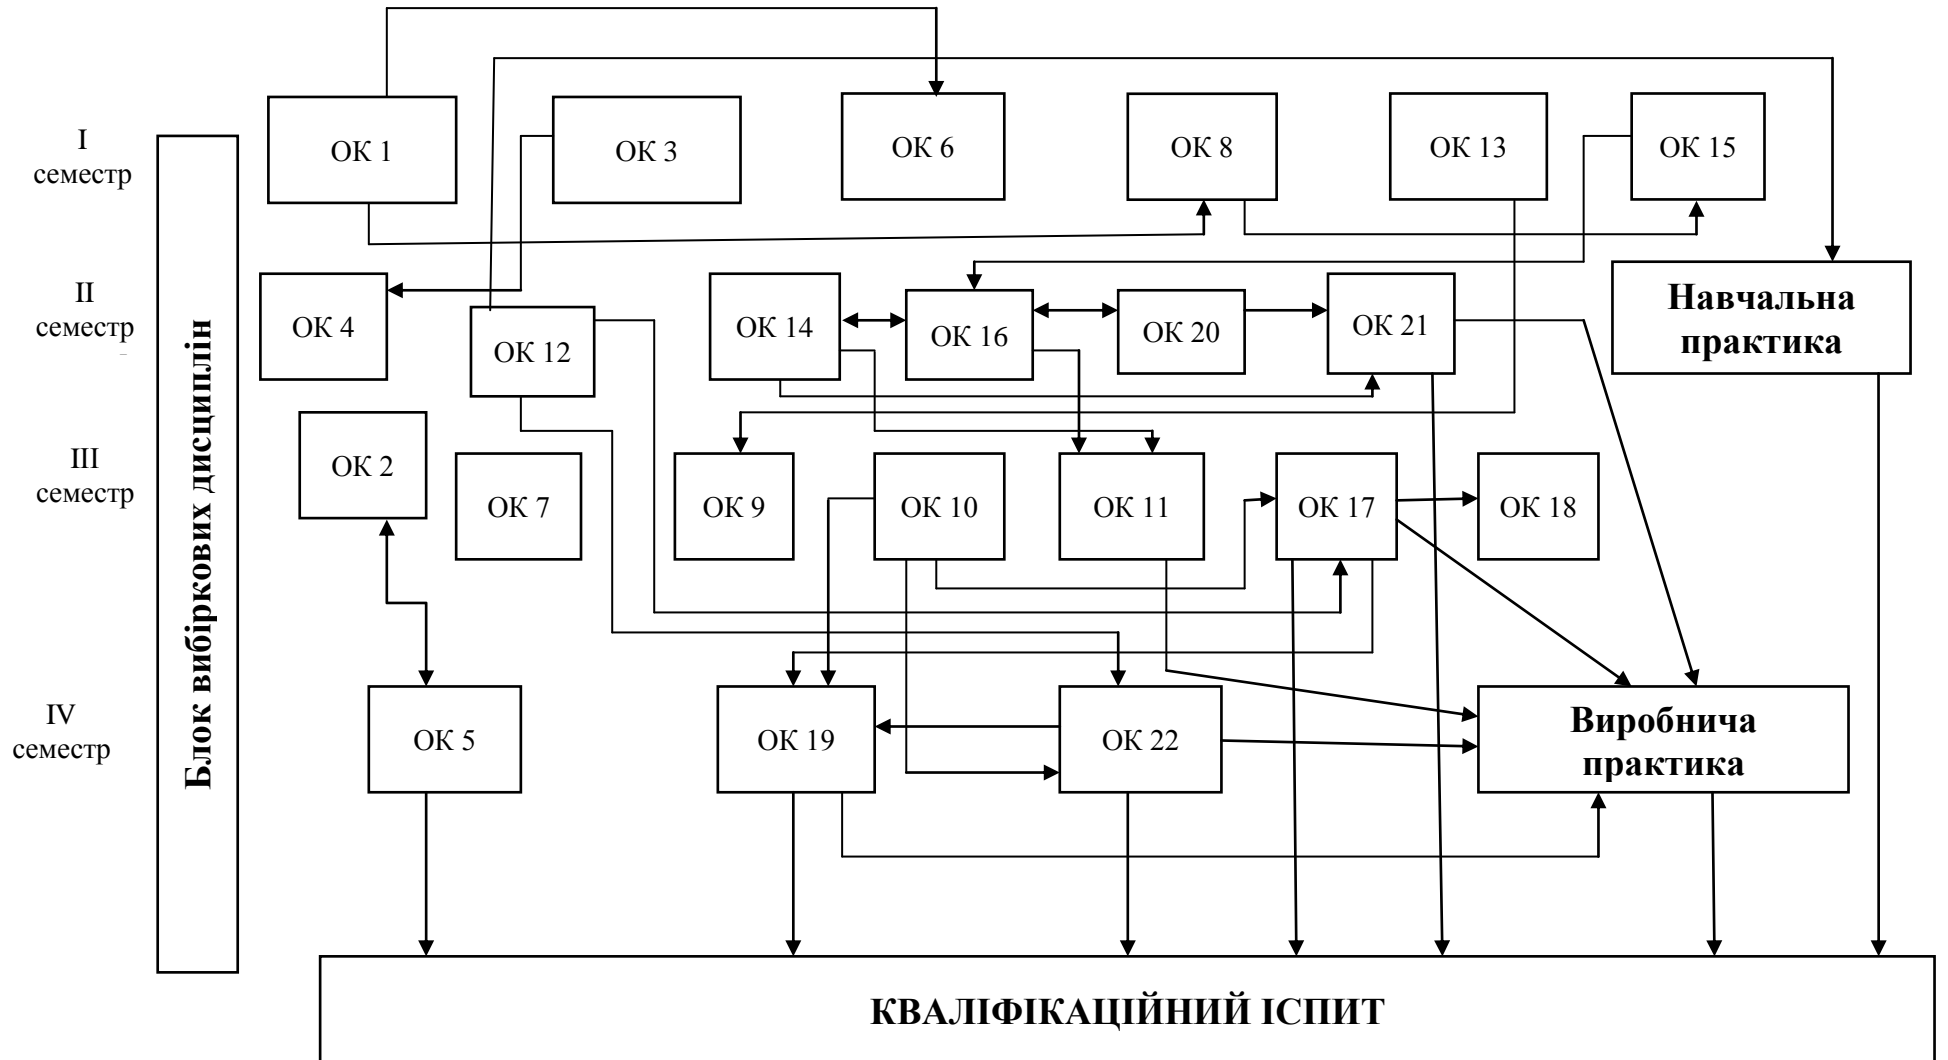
I семестр

ОК 1

ОК 3

ОК 6

ОК 8

ОК 13

ОК 15

II семестр

Блок вибіркових дисциплін

ОК 4

ОК 12

ОК 14

ОК 16

ОК 20

ОК 21

Навчальна практика

III семестр

ОК 2

ОК 7

ОК 9

ОК 10

ОК 11

ОК 17

ОК 18

IV семестр

ОК 5

ОК 19

ОК 22

Виробнича практика

КВАЛІФІКАЦІЙНИЙ ІСПИТ